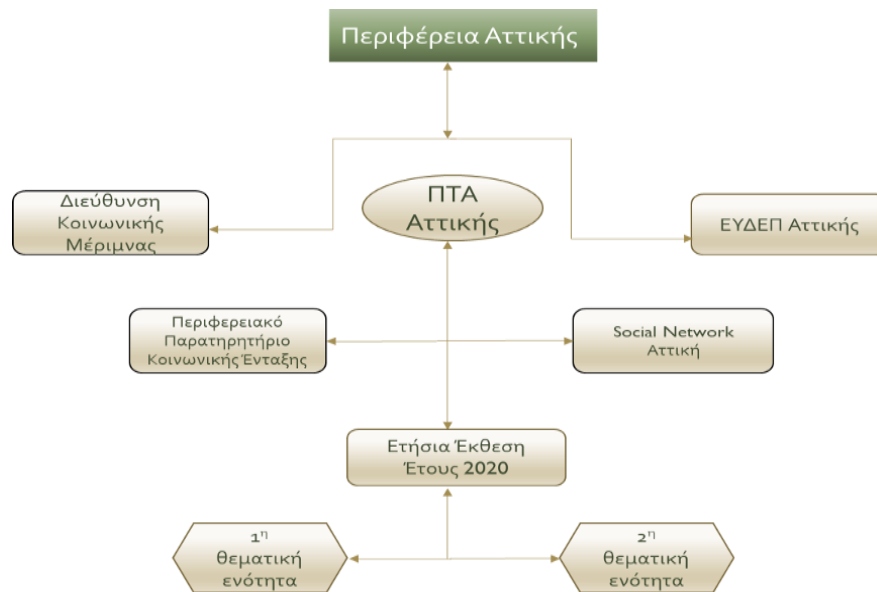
Περιφέρεια Αττικής

Διεύθυνση Κοινωνικής Μέριμνας

ΠΤΑ Αττικής

ΕΥΔΕΠ Αττικής

Περιφερειακό Παρατηρητήριο Κοινωνικής Ένταξης

Social Network Αττική

Ετήσια Έκθεση Έτους 2020

$1^{η}$ θεματική ενότητα

$2^{η}$ θεματική ενότητα